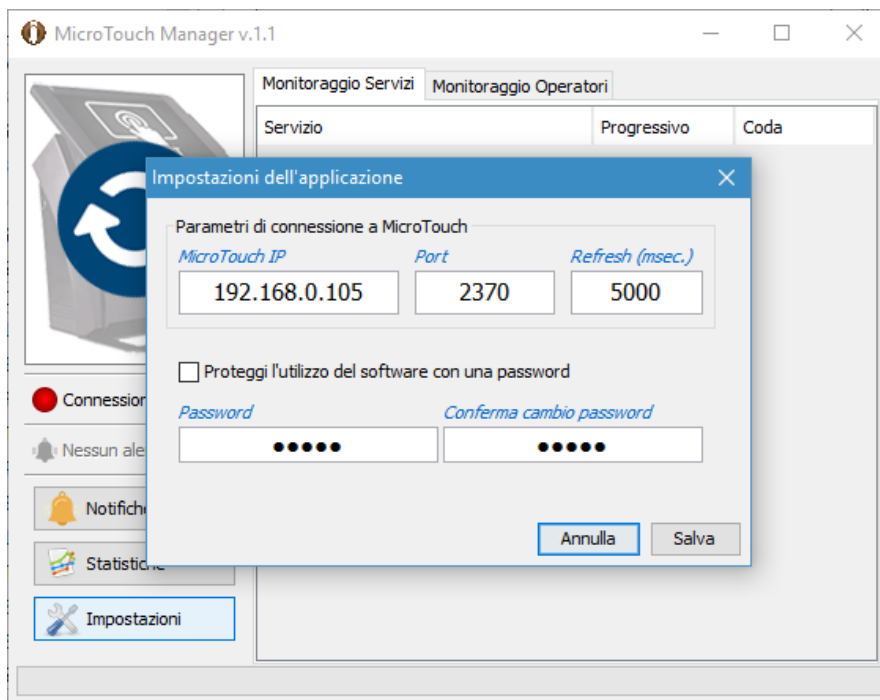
MicroTouch Manager v.1.1

Monitoraggio Servizi
Monitoraggio Operatori

| Servizio | Progressivo | Coda |
|---|---|---|

Impostazioni dell'applicazione

Parametri di connessione a MicroTouch

MicroTouch IP
192.168.0.105

Port
2370

Refresh (msec.)
5000

Proteggi l'utilizzo del software con una password

Password
●●●●●

Conferma cambio password
●●●●●

Annulla
Salva

Connession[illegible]
Nessun ale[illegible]
Notifich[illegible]
Statistic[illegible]
Impostazioni